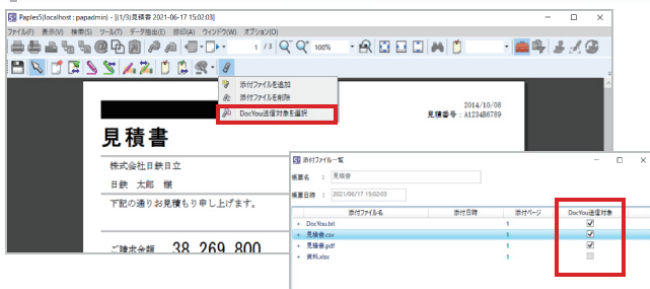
Paples5(localhost : papadmin) - [(1/3)見積書 2021-06-17 15:02:03]

ファイル(F) 表示(V) 検索(S) ツール(T) データ操作(E) 印刷(L) ウィンドウ(W) オプション(O)

1 /3 100%

添付ファイルを追加
添付ファイルを削除
DocYou送信対象を選択

2014/10/08
見積番号：A1234B6789

見積書

株式会社日鉄日立

日鉄　太郎　様

下記の通りお見積もり申し上げます。

ご請求金額　38,269,800

添付ファイル一覧

帳票名：見積書
帳票日時：2021/06/17 15:02:03

| | 添付ファイル名 | 添付日時 | 添付ページ | DocYou送信対象 |
|---|---|---|---|---|
| ▸ | DocYou.txt | | 1 | ☑ |
| ▸ | 見積書.csv | | 1 | ☑ |
| ▸ | 見積書.pdf | | 1 | ☑ |
| ▸ | 資料.xlsx | | 1 | ☐ |